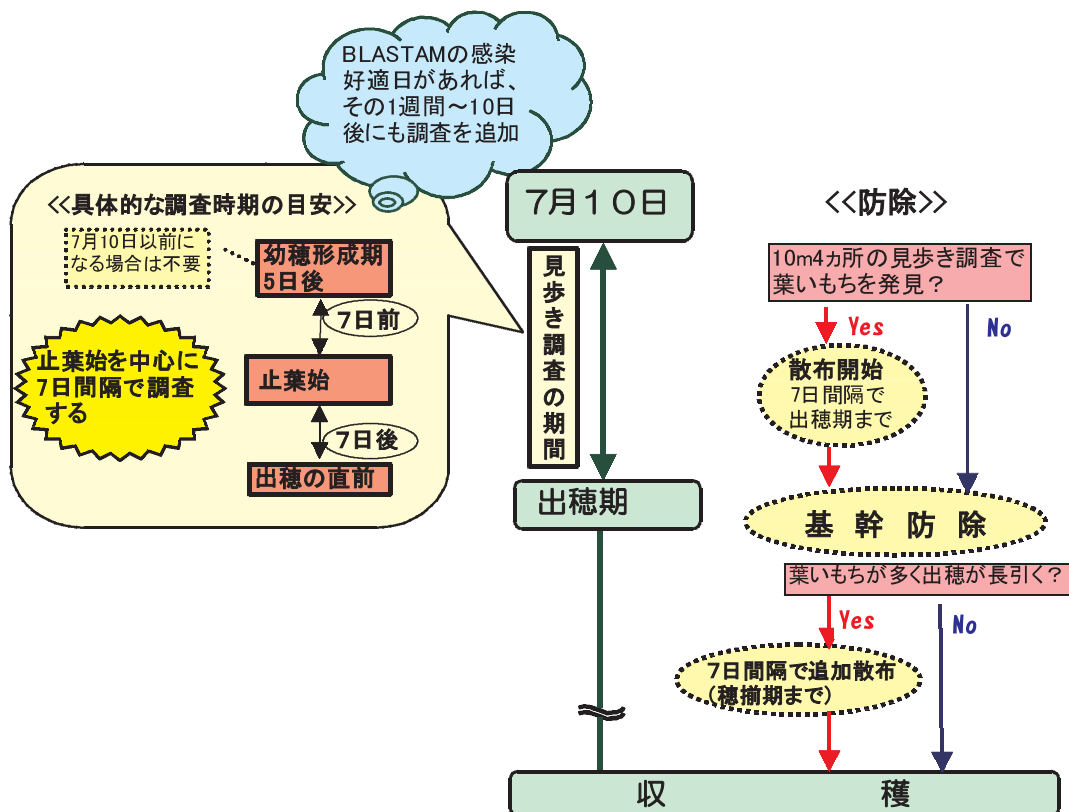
BLASTAMの感染好適日があれば、その1週間～10日後にも調査を追加

<<具体的な調査時期の目安>>

7月10日以前になる場合は不要

幼穂形成期5日後

7日前

止葉始を中心に7日間隔で調査する

止葉始

7日後

出穂の直前

7月10日

見歩き調査の期間

出穂期

<<防除>>

10m4ヵ所の見歩き調査で葉いもちを発見？

Yes

No

散布開始
7日間隔で出穂期まで

基 幹 防 除

葉いもちが多く出穂が長引く？

Yes

No

7日間隔で追加散布（穂揃期まで）

収 穫